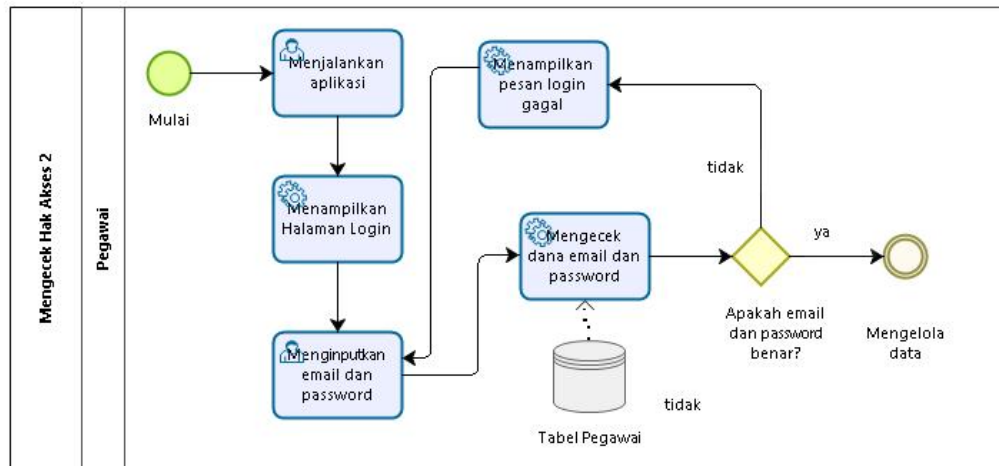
Mengecek Hak Akses 2

Pegawai

Mulai

Menjalankan aplikasi

Menampilkan Halaman Login

Menginputkan email dan password

Menampilkan pesan login gagal

Mengecek dana email dan password

Tabel Pegawai

tidak

Apakah email dan password benar?

tidak

ya

Mengelola data